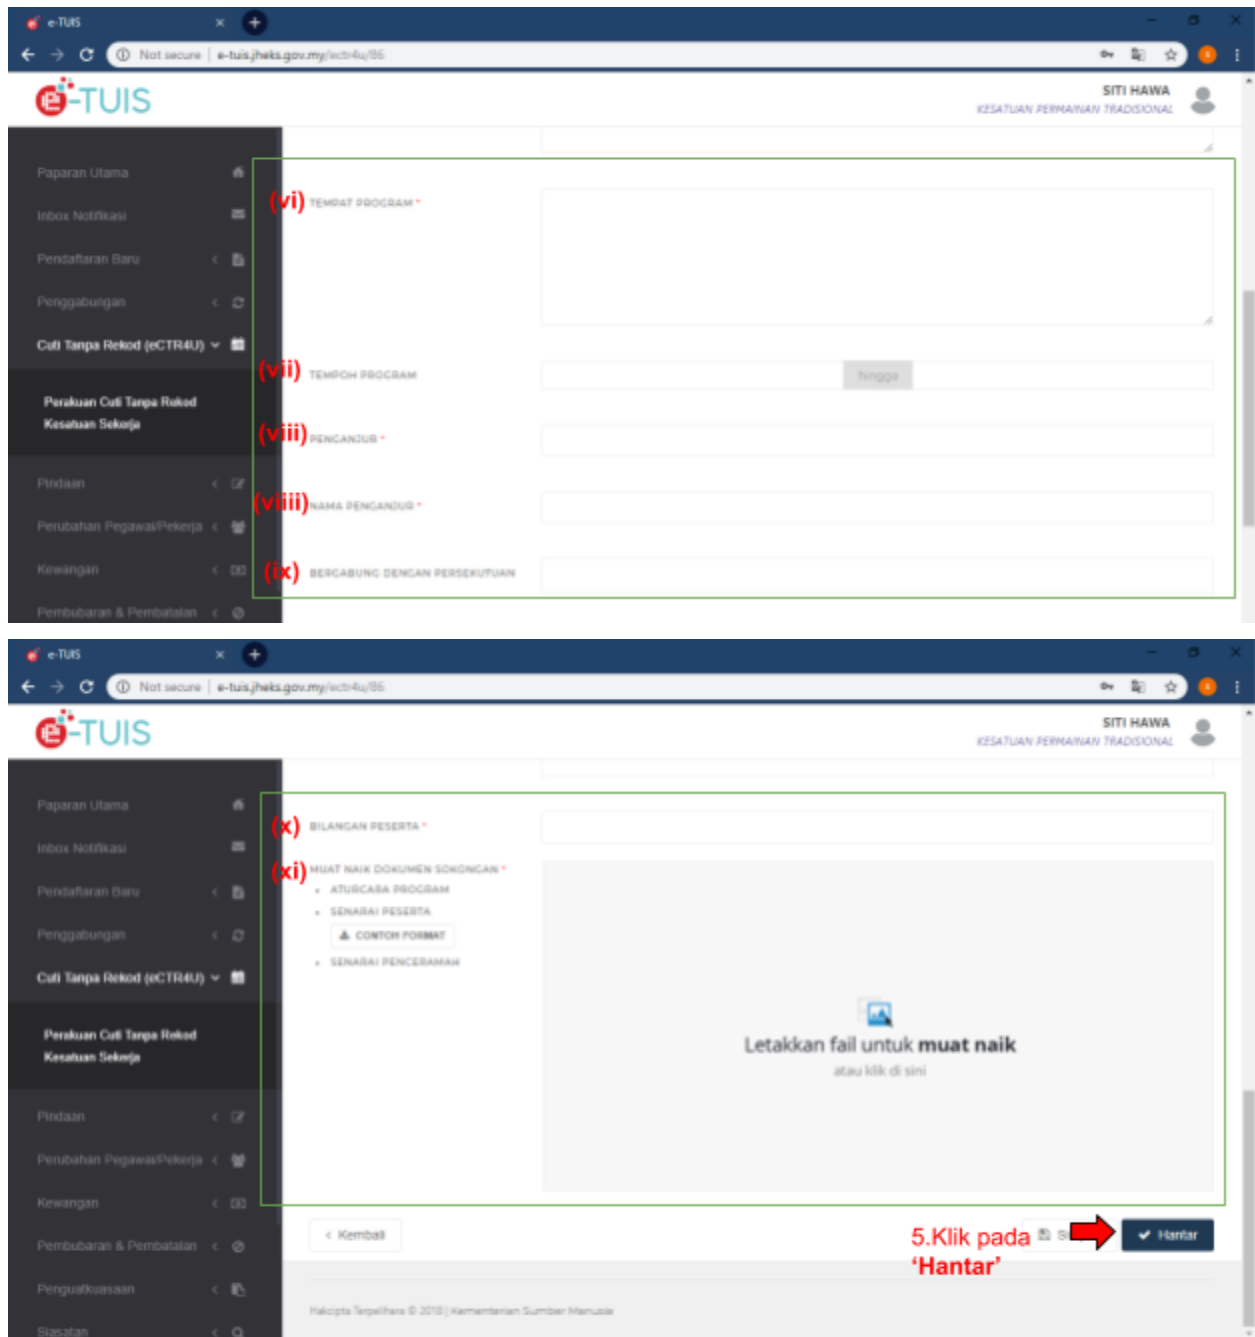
e-TUIS
Not secure | e-tuis.jheks.gov.my/ectr4u/86

e-TUIS
SITI HAWA
KESATUAN PERMAINAN TRADISIONAL

Paparan Utama
Inbox Notifikasi
Pendaftaran Baru
Penggabungan
Cuti Tanpa Rekod (eCTR4U)
Perakuan Cuti Tanpa Rekod Kesatuan Sekerja
Pindaan
Perubahan Pegawai/Pekerja
Kewangan
Pembubaran & Pembatalan

(vi) TEMPAT PROGRAM *
(vii) TEMPOH PROGRAM
hingga
(viii) PENGANJUR *
(viiii) NAMA PENGANJUR *
(ix) BERGABUNG DENGAN PERSEKUTUAN

e-TUIS
Not secure | e-tuis.jheks.gov.my/ectr4u/86

e-TUIS
SITI HAWA
KESATUAN PERMAINAN TRADISIONAL

Paparan Utama
Inbox Notifikasi
Pendaftaran Baru
Penggabungan
Cuti Tanpa Rekod (eCTR4U)
Perakuan Cuti Tanpa Rekod Kesatuan Sekerja
Pindaan
Perubahan Pegawai/Pekerja
Kewangan
Pembubaran & Pembatalan
Penguatkuasaan
Siasatan

(x) BILANGAN PESERTA *
(xi) MUAT NAIK DOKUMEN SOKONGAN *
• ATURCARA PROGRAM
• SENARAI PESERTA
CONTOH FORMAT
• SENARAI PENCERAMAH

Letakkan fail untuk **muat naik**
atau klik di sini

< Kembali
5.Klik pada 'Hantar'
Hantar

Hakcipta Terpelihara © 2018 | Kementerian Sumber Manusia